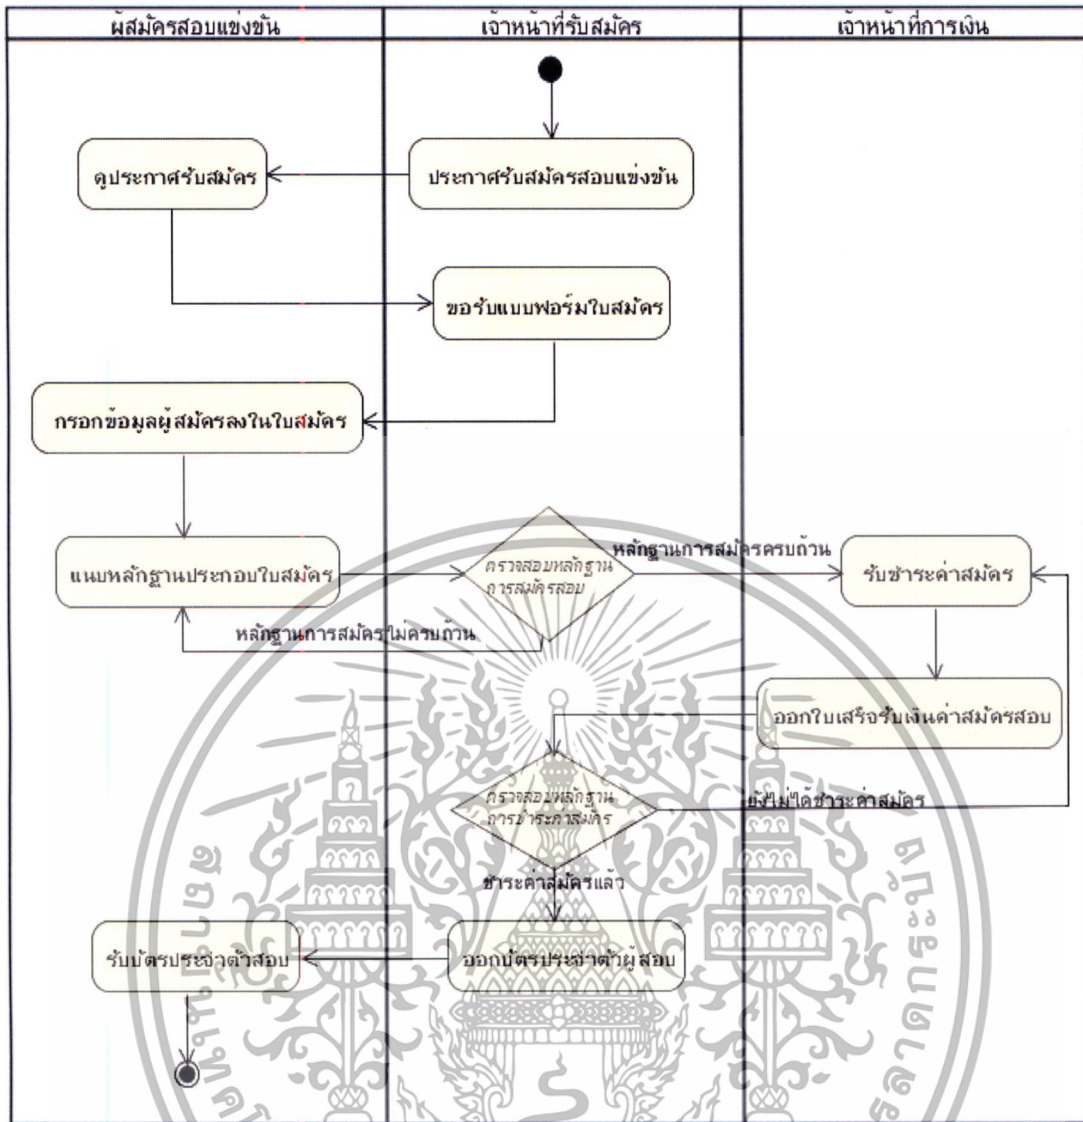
ผู้สมัครสอบแข่งขัน

เจ้าหน้าที่รับสมัคร

เจ้าหน้าที่การเงิน

ประกาศรับสมัครสอบแข่งขัน

ดูประกาศรับสมัคร

ขอรับแบบฟอร์มใบสมัคร

กรอกข้อมูลผู้สมัครลงในใบสมัคร

แนบหลักฐานประกอบใบสมัคร

ตรวจสอบหลักฐานการสมัครสอบ

หลักฐานการสมัครครบถ้วน

หลักฐานการสมัครไม่ครบถ้วน

รับชำระค่าสมัคร

ออกใบเสร็จรับเงินค่าสมัครสอบ

ตรวจสอบหลักฐานการชำระค่าสมัคร

ยังไม่ได้ชำระค่าสมัคร

ชำระค่าสมัครแล้ว

ออกบัตรประจำตัวผู้สอบ

รับบัตรประจำตัวสอบ